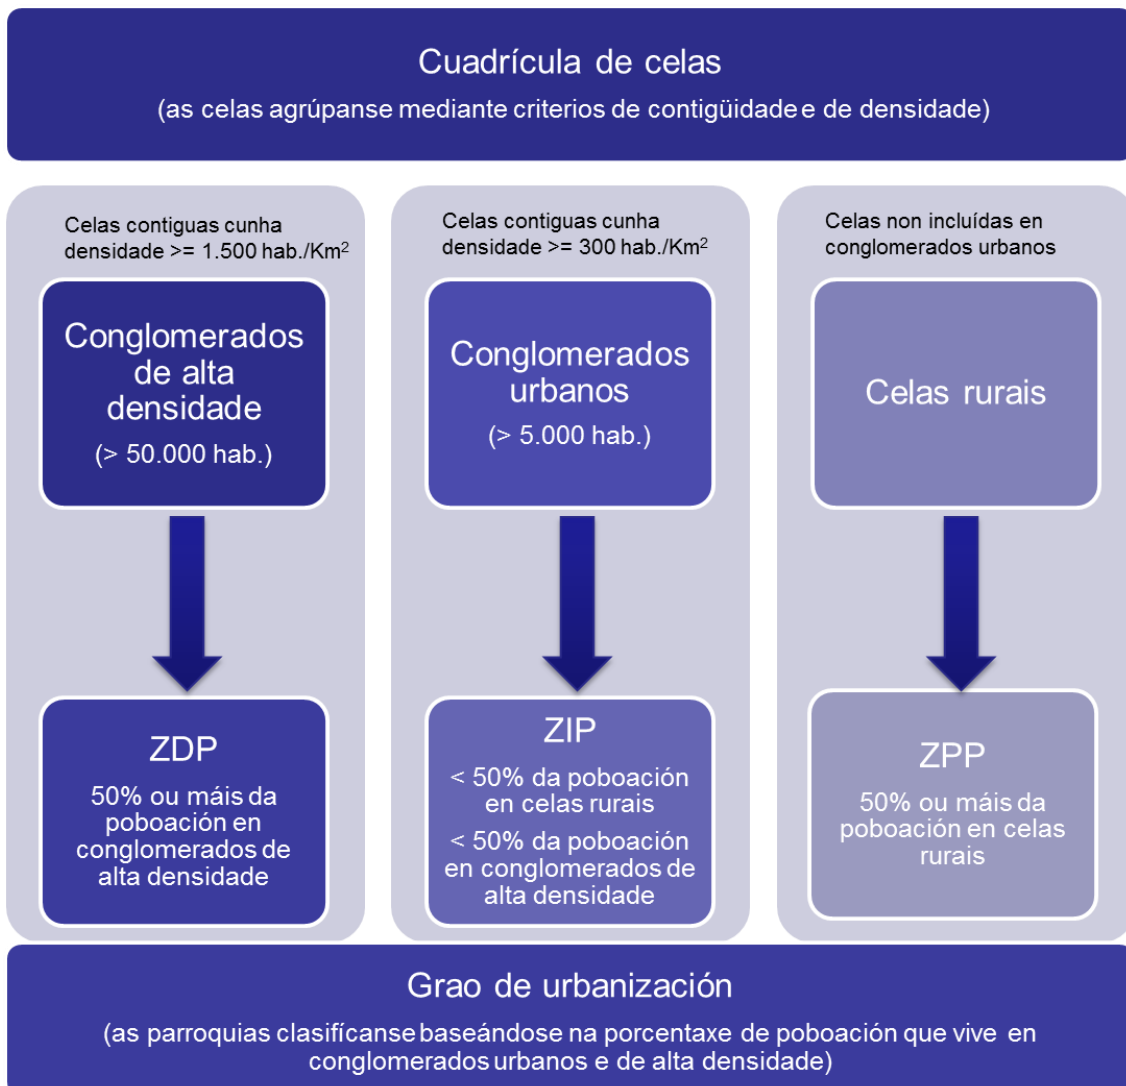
Cuadrícula de celas

(as celas agrúpanse mediante criterios de contigüidade e de densidade)

Celas contiguas cunha densidade >= 1.500 hab./Km$^2$

Conglomerados de alta densidade

(> 50.000 hab.)

ZDP

50% ou máis da poboación en conglomerados de alta densidade

Celas contiguas cunha densidade >= 300 hab./Km$^2$

Conglomerados urbanos

(> 5.000 hab.)

ZIP

< 50% da poboación en celas rurais

< 50% da poboación en conglomerados de alta densidade

Celas non incluídas en conglomerados urbanos

Celas rurais

ZPP

50% ou máis da poboación en celas rurais

Grao de urbanización

(as parroquias clasifícanse baseándose na porcentaxe de poboación que vive en conglomerados urbanos e de alta densidade)